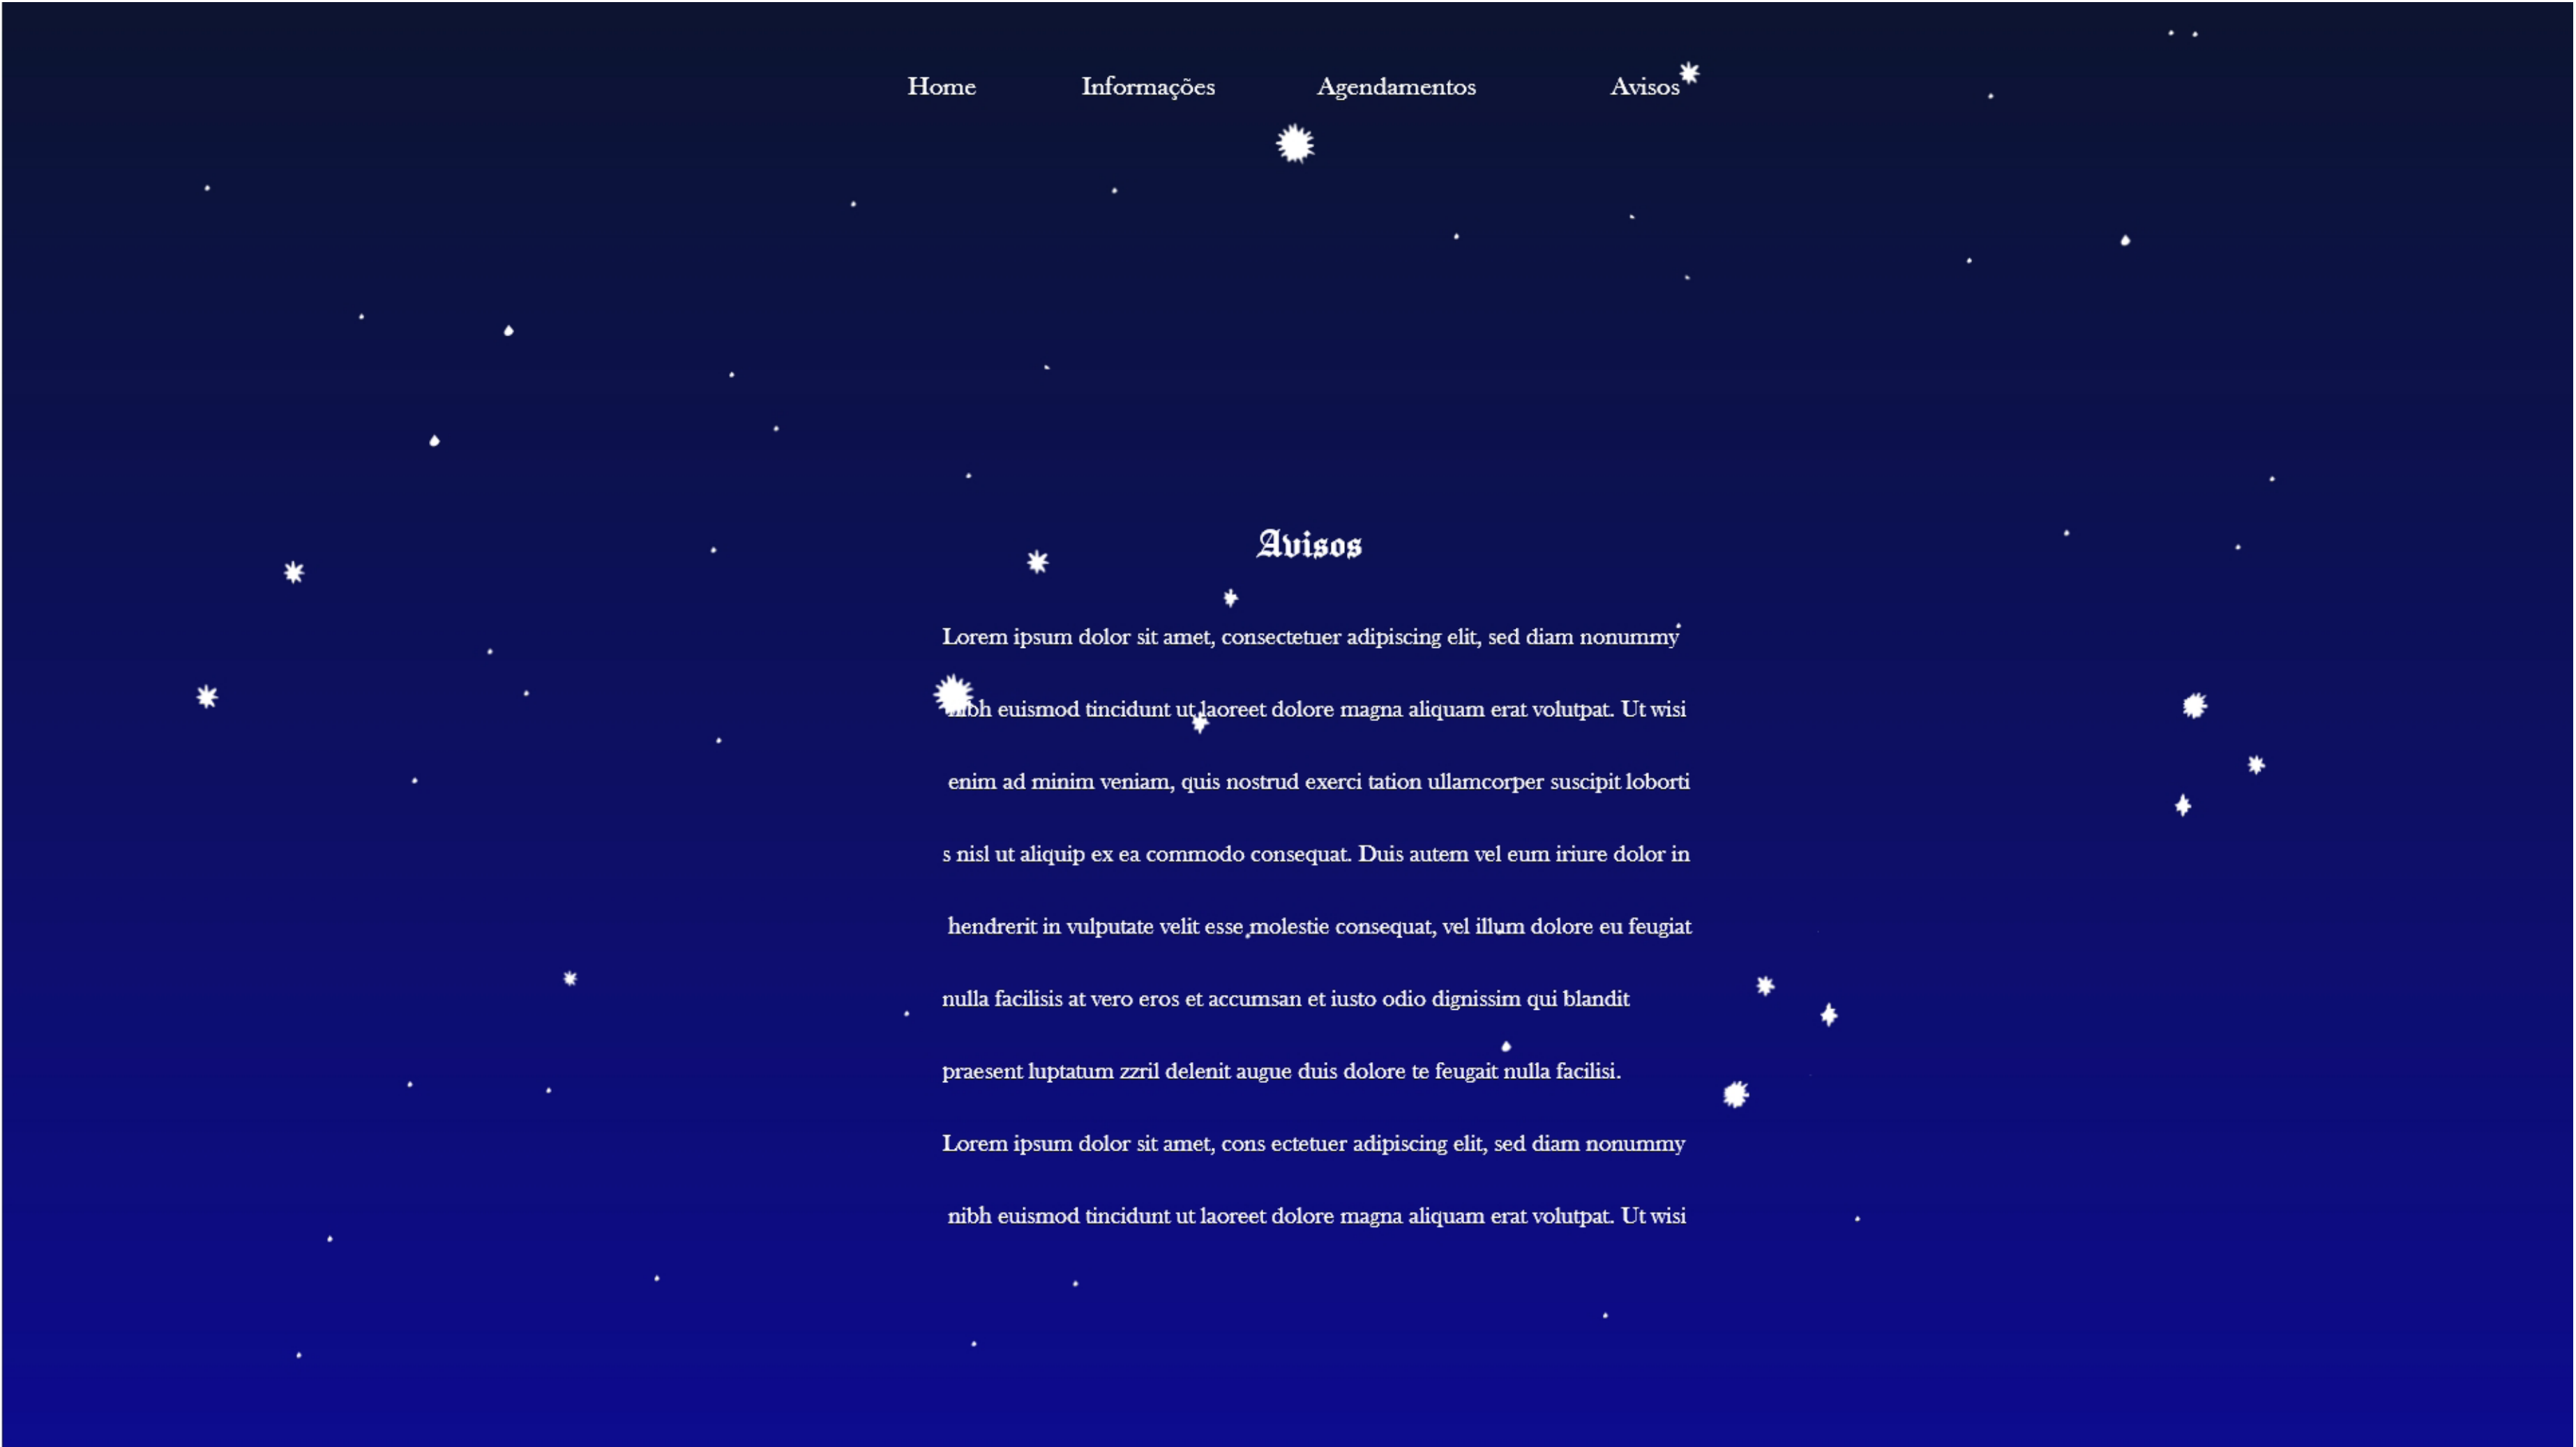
Home Informações Agendamentos Avisos

Avisos

Lorem ipsum dolor sit amet, consectetuer adipiscing elit, sed diam nonummy

nibh euismod tincidunt ut laoreet dolore magna aliquam erat volutpat. Ut wisi

enim ad minim veniam, quis nostrud exerci tation ullamcorper suscipit loborti

s nisl ut aliquip ex ea commodo consequat. Duis autem vel eum iriure dolor in

hendrerit in vulputate velit esse molestie consequat, vel illum dolore eu feugiat

nulla facilisis at vero eros et accumsan et iusto odio dignissim qui blandit

praesent luptatum zzril delenit augue duis dolore te feugait nulla facilisi.

Lorem ipsum dolor sit amet, cons ectetuer adipiscing elit, sed diam nonummy

nibh euismod tincidunt ut laoreet dolore magna aliquam erat volutpat. Ut wisi